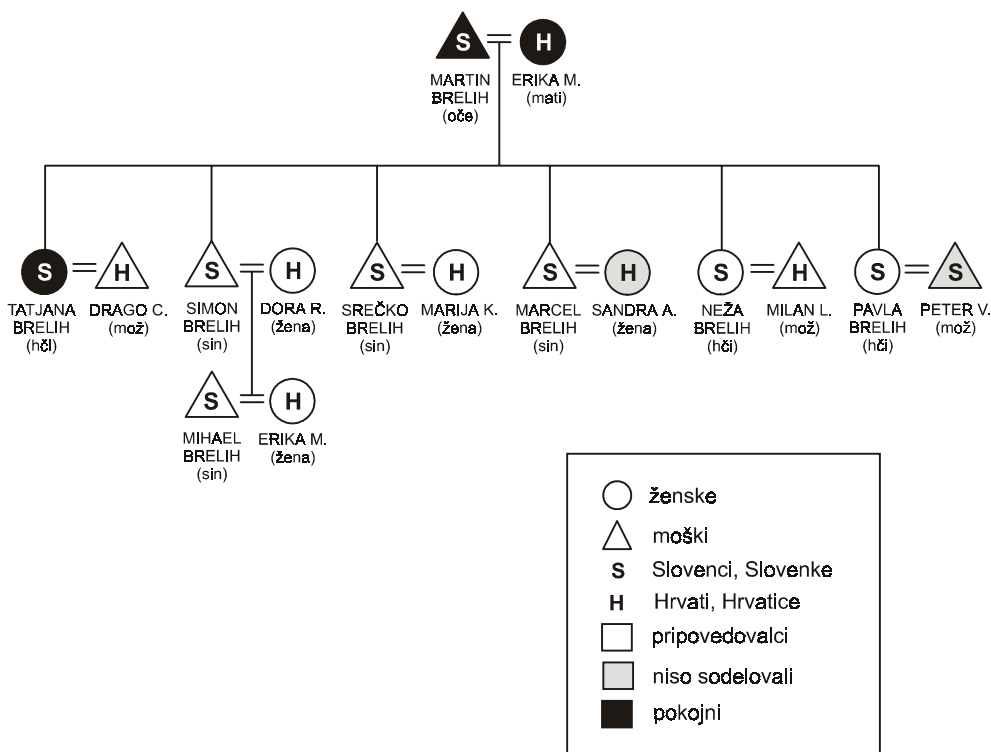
S H
MARTIN BRELIH (oče)
ERIKA M. (mati)

S H
TATJANA BRELIH (hčI)
DRAGO C. (mož)

S H
SIMON BRELIH (sin)
DORA R. (žena)

S H
SREČKO BRELIH (sin)
MARIJA K. (žena)

S H
MARCEL BRELIH (sin)
SANDRA A. (žena)

S H
NEŽA BRELIH (hči)
MILAN L. (mož)

S S
PAVLA BRELIH (hči)
PETER V. (mož)

S H
MIHAEL BRELIH (sin)
ERIKA M. (žena)

ženske
moški
S Slovenci, Slovenke
H Hrvati, Hrvatice
pripovedovalci
niso sodelovali
pokojni